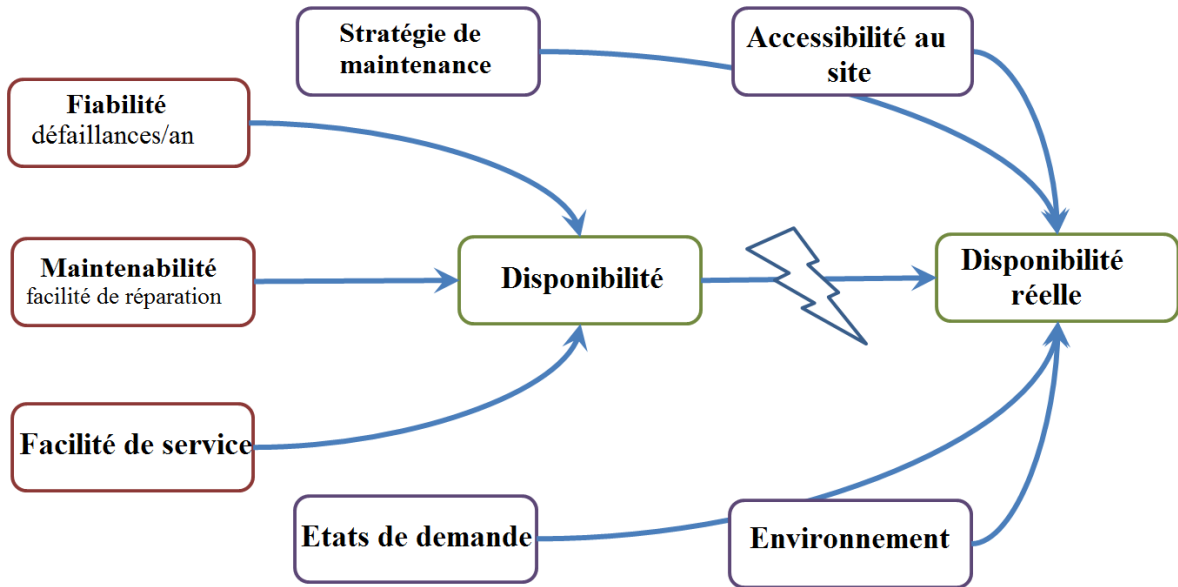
Stratégie de maintenance

Accessibilité au site

Fiabilité
défaillances/an

Maintenabilité
facilité de réparation

Disponibilité

Disponibilité réelle

Facilité de service

Etats de demande

Environnement